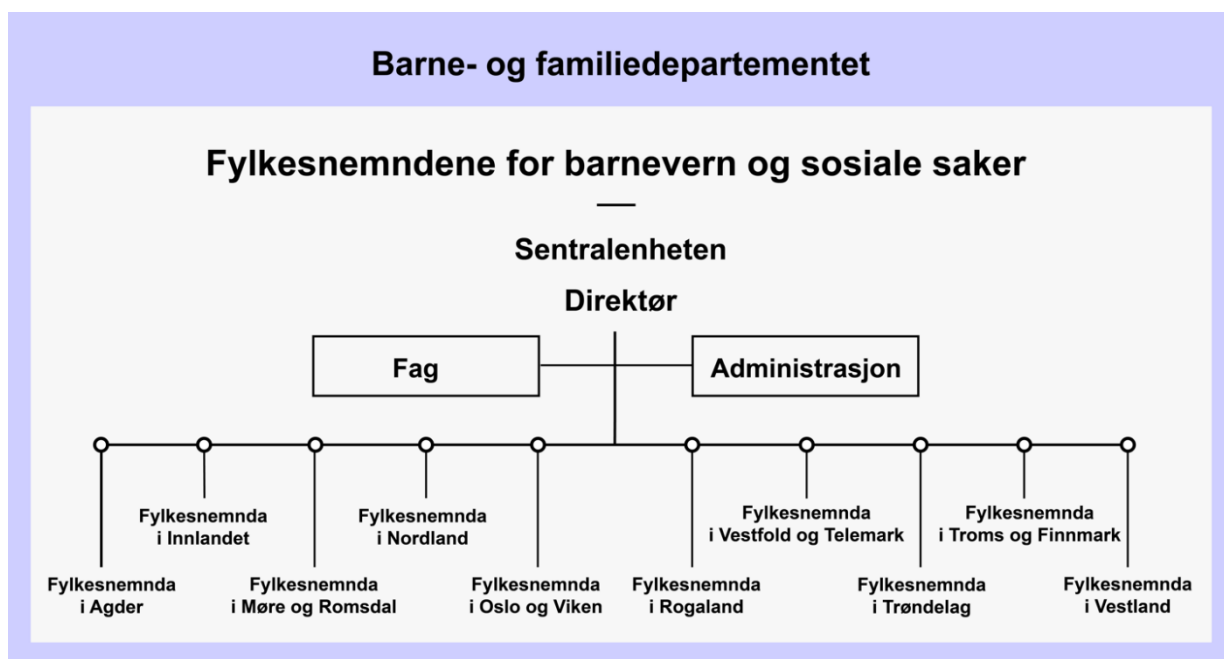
Barne- og familiedepartementet

Fylkesnemndene for barnevern og sosiale saker

—

Sentralenheten

Direktør

Fag

Administrasjon

Fylkesnemnda i Innlandet

Fylkesnemnda i Nordland

Fylkesnemnda i Vestfold og Telemark

Fylkesnemnda i Troms og Finnmark

Fylkesnemnda i Agder

Fylkesnemnda i Møre og Romsdal

Fylkesnemnda i Oslo og Viken

Fylkesnemnda i Rogaland

Fylkesnemnda i Trøndelag

Fylkesnemnda i Vestland